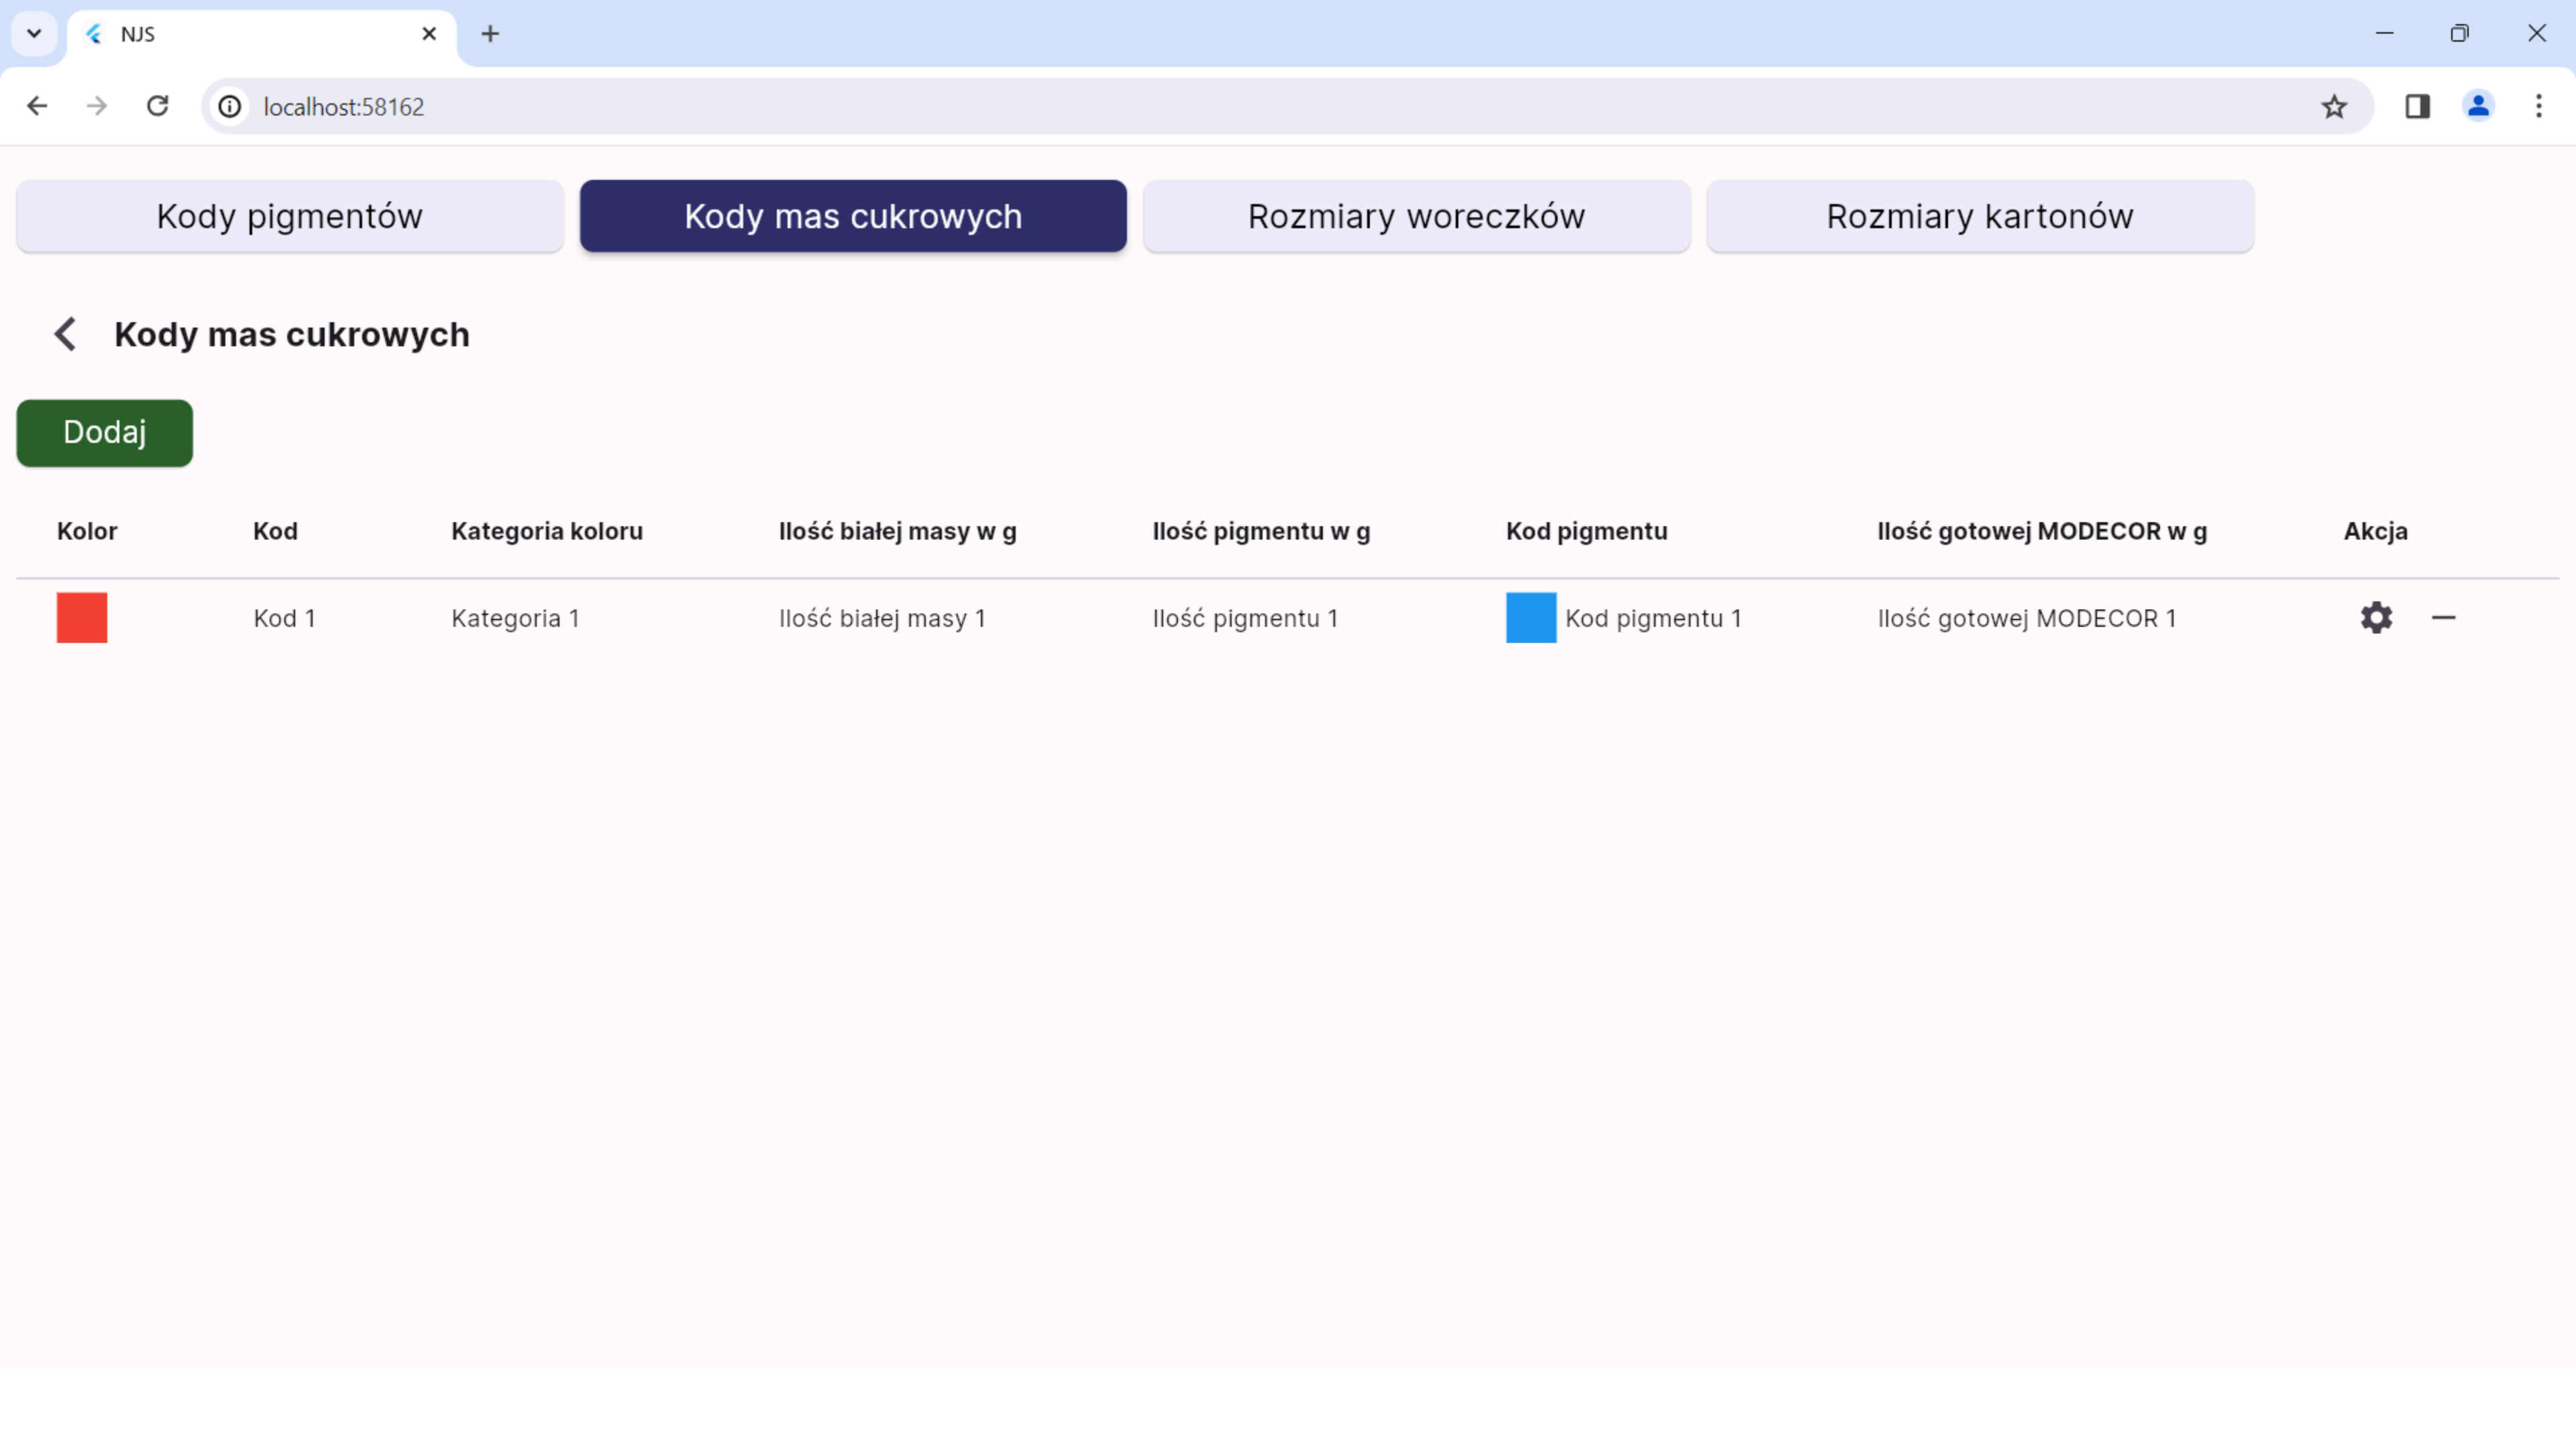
NJS

localhost:58162

Kody pigmentów
Kody mas cukrowych
Rozmiary woreczków
Rozmiary kartonów

Kody mas cukrowych

Dodaj

| Kolor | Kod | Kategoria koloru | Ilość białej masy w g | Ilość pigmentu w g | Kod pigmentu | Ilość gotowej MODECOR w g | Akcja |
|---|---|---|---|---|---|---|---|
| | Kod 1 | Kategoria 1 | Ilość białej masy 1 | Ilość pigmentu 1 | Kod pigmentu 1 | Ilość gotowej MODECOR 1 | |